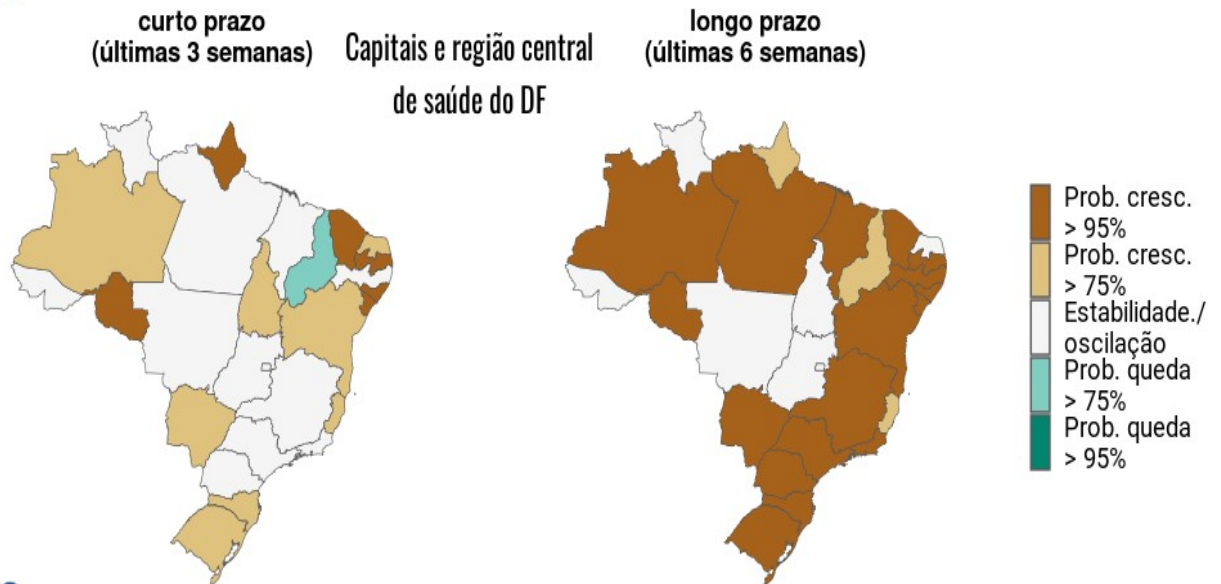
curto prazo
(últimas 3 semanas)

Capitais e região central de saúde do DF

longo prazo
(últimas 6 semanas)

Prob. cresc. > 95%
Prob. cresc. > 75%
Estabilidade./ oscilação
Prob. queda > 75%
Prob. queda > 95%